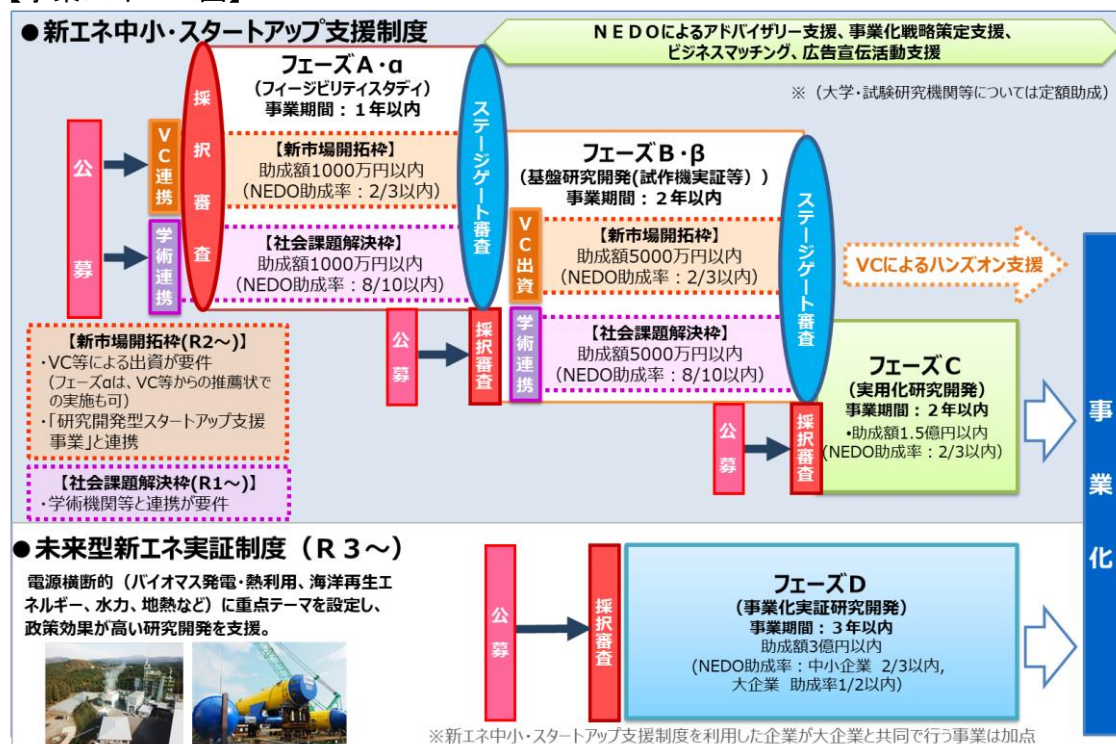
●新エネ中小・スタートアップ支援制度

NEDOによるアドバイザリー支援、事業化戦略策定支援、ビジネスマッチング、広告宣伝活動支援

※（大学・試験研究機関等については定額助成）

公募

VC連携

学術連携

採択審査

フェーズA・α
（フィージビリティスタディ）
事業期間：1年以内

【新市場開拓枠】
助成額1000万円以内
(NEDO助成率：2/3以内)

【社会課題解決枠】
助成額1000万円以内
(NEDO助成率：8/10以内)

ステージゲート審査

フェーズB・β
（基盤研究開発(試作機実証等)）
事業期間：2年以内

VC出資

【新市場開拓枠】
助成額5000万円以内
(NEDO助成率：2/3以内)

学術連携

【社会課題解決枠】
助成額5000万円以内
(NEDO助成率：8/10以内)

公募

採択審査

ステージゲート審査

VCによるハンズオン支援

フェーズC
（実用化研究開発）
事業期間：2年以内
•助成額1.5億円以内
(NEDO助成率：2/3以内)

公募

採択審査

【新市場開拓枠(R2～)】
・VC等による出資が要件
（フェーズαは、VC等からの推薦状での実施も可）
・「研究開発型スタートアップ支援事業」と連携

【社会課題解決枠(R1～)】
・学術機関等と連携が要件

事業化

●未来型新エネ実証制度（R3～）

電源横断的（バイオマス発電・熱利用、海洋再生エネルギー、水力、地熱など）に重点テーマを設定し、政策効果が高い研究開発を支援。

公募

採択審査

フェーズD
（事業化実証研究開発）
事業期間：3年以内
助成額3億円以内
(NEDO助成率：中小企業 2/3以内,
大企業 助成率1/2以内)

※新エネ中小・スタートアップ支援制度を利用した企業が大企業と共同で行う事業は加点